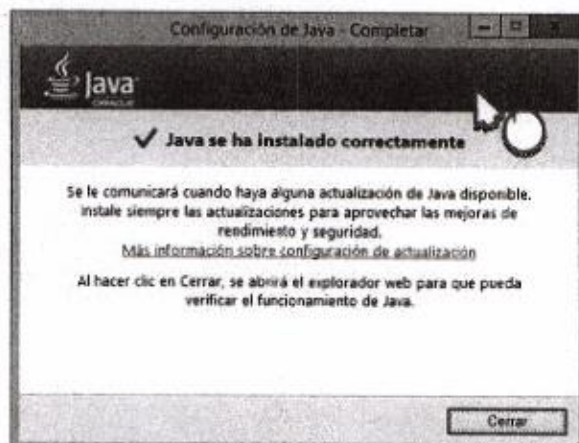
Configuración de Java - Completar

Java
ORACLE

✔ Java se ha instalado correctamente

Se le comunicará cuando haya alguna actualización de Java disponible. Instale siempre las actualizaciones para aprovechar las mejoras de rendimiento y seguridad.
Más información sobre configuración de actualización

Al hacer clic en Cerrar, se abrirá el explorador web para que pueda verificar el funcionamiento de Java.

Cerrar